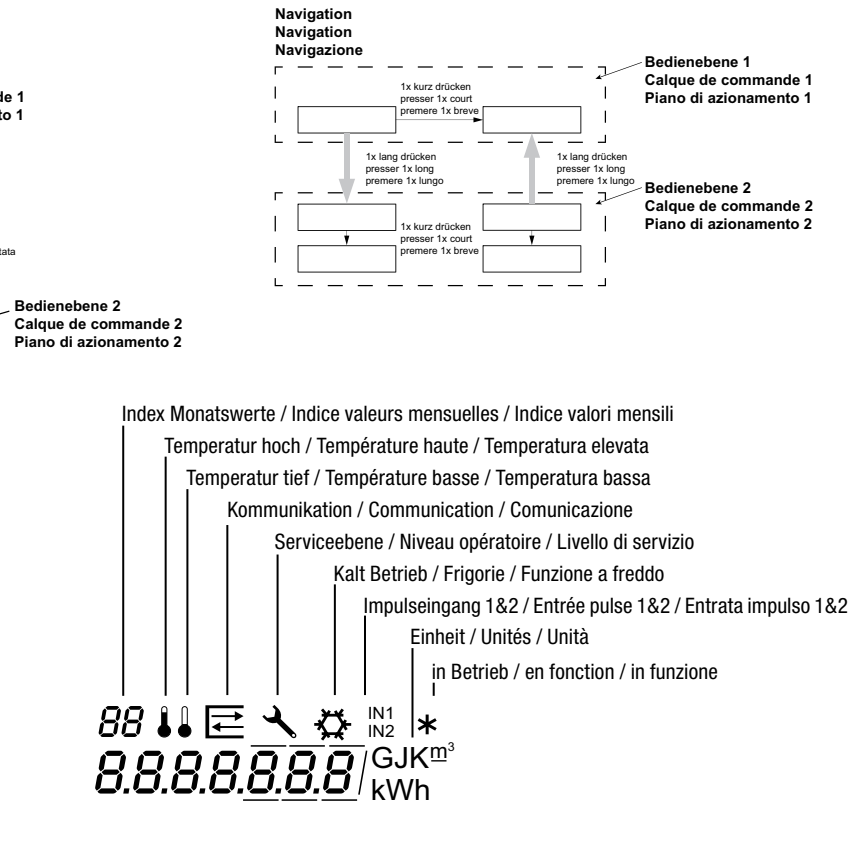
de 1
to 1

tata

Bedienebene 2
Calque de commande 2
Piano di azionamento 2

Navigation
Navigation
Navigazione

Bedienebene 1
Calque de commande 1
Piano di azionamento 1

1x kurz drücken
presser 1x court
premere 1x breve

1x lang drücken
presser 1x long
premere 1x lungo

1x lang drücken
presser 1x long
premere 1x lungo

Bedienebene 2
Calque de commande 2
Piano di azionamento 2

1x kurz drücken
presser 1x court
premere 1x breve

Index Monatswerte / Indice valeurs mensuelles / Indice valori mensili
Temperatur hoch / Température haute / Temperatura elevata
Temperatur tief / Température basse / Temperatura bassa
Kommunikation / Communication / Comunicazione
Serviceebene / Niveau opératoire / Livello di servizio
Kalt Betrieb / Frigorie / Funzione a freddo
Impulseingang 1&2 / Entrée pulse 1&2 / Entrata impulso 1&2
Einheit / Unités / Unità
in Betrieb / en fonction / in funzione

88

IN1
IN2

*

8.8.8.8.8.8.8.8

GJK$m^3$
kWh